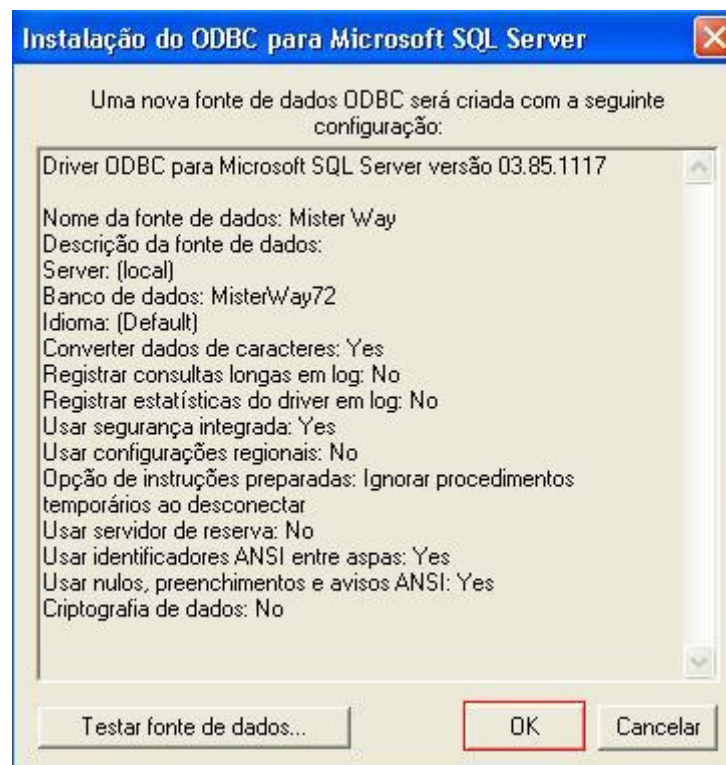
Instalação do ODBC para Microsoft SQL Server

Uma nova fonte de dados ODBC será criada com a seguinte configuração:

Driver ODBC para Microsoft SQL Server versão 03.85.1117

Nome da fonte de dados: Mister Way
Descrição da fonte de dados:
Server: (local)
Banco de dados: MisterWay72
Idioma: (Default)
Converter dados de caracteres: Yes
Registrar consultas longas em log: No
Registrar estatísticas do driver em log: No
Usar segurança integrada: Yes
Usar configurações regionais: No
Opção de instruções preparadas: Ignorar procedimentos temporários ao desconectar
Usar servidor de reserva: No
Usar identificadores ANSI entre aspas: Yes
Usar nulos, preenchimentos e avisos ANSI: Yes
Criptografia de dados: No

Testar fonte de dados...

OK

Cancelar